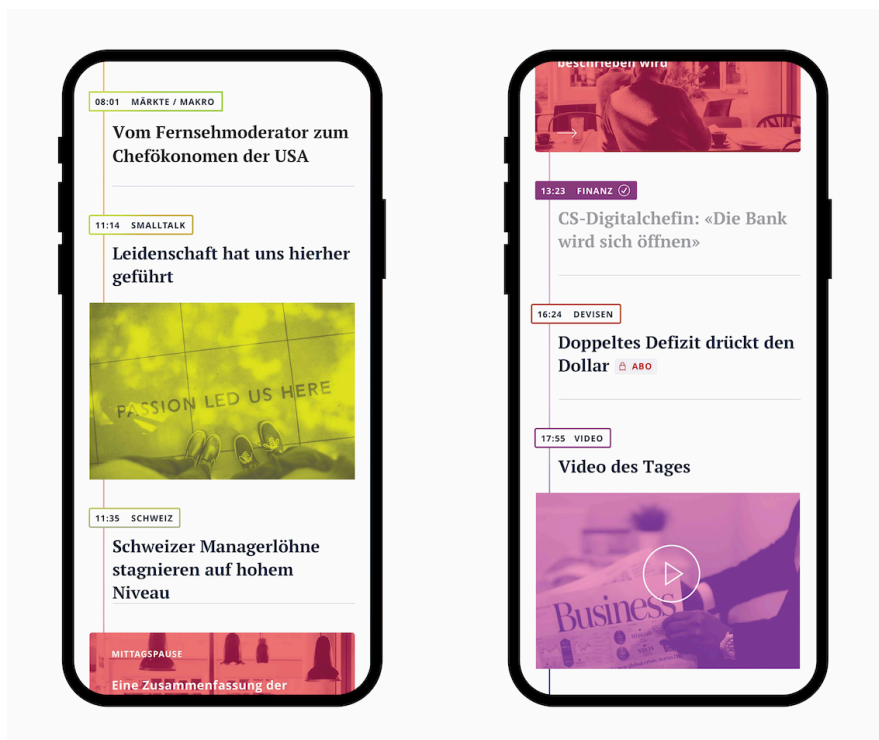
08:01 MÄRKTE / MAKRO

Vom Fernsehmoderator zum Chefökonomen der USA

11:14 SMALLTALK

Leidenschaft hat uns hierher geführt

PASSION LED US HERE

11:35 SCHWEIZ

Schweizer Managerlöhne stagnieren auf hohem Niveau

MITTAGSPAUSE

Eine Zusammenfassung der

beschrieben wird

13:23 FINANZ

CS-Digitalchefin: «Die Bank wird sich öffnen»

16:24 DEVISEN

Doppeltes Defizit drückt den Dollar ABO

17:55 VIDEO

Video des Tages

Business